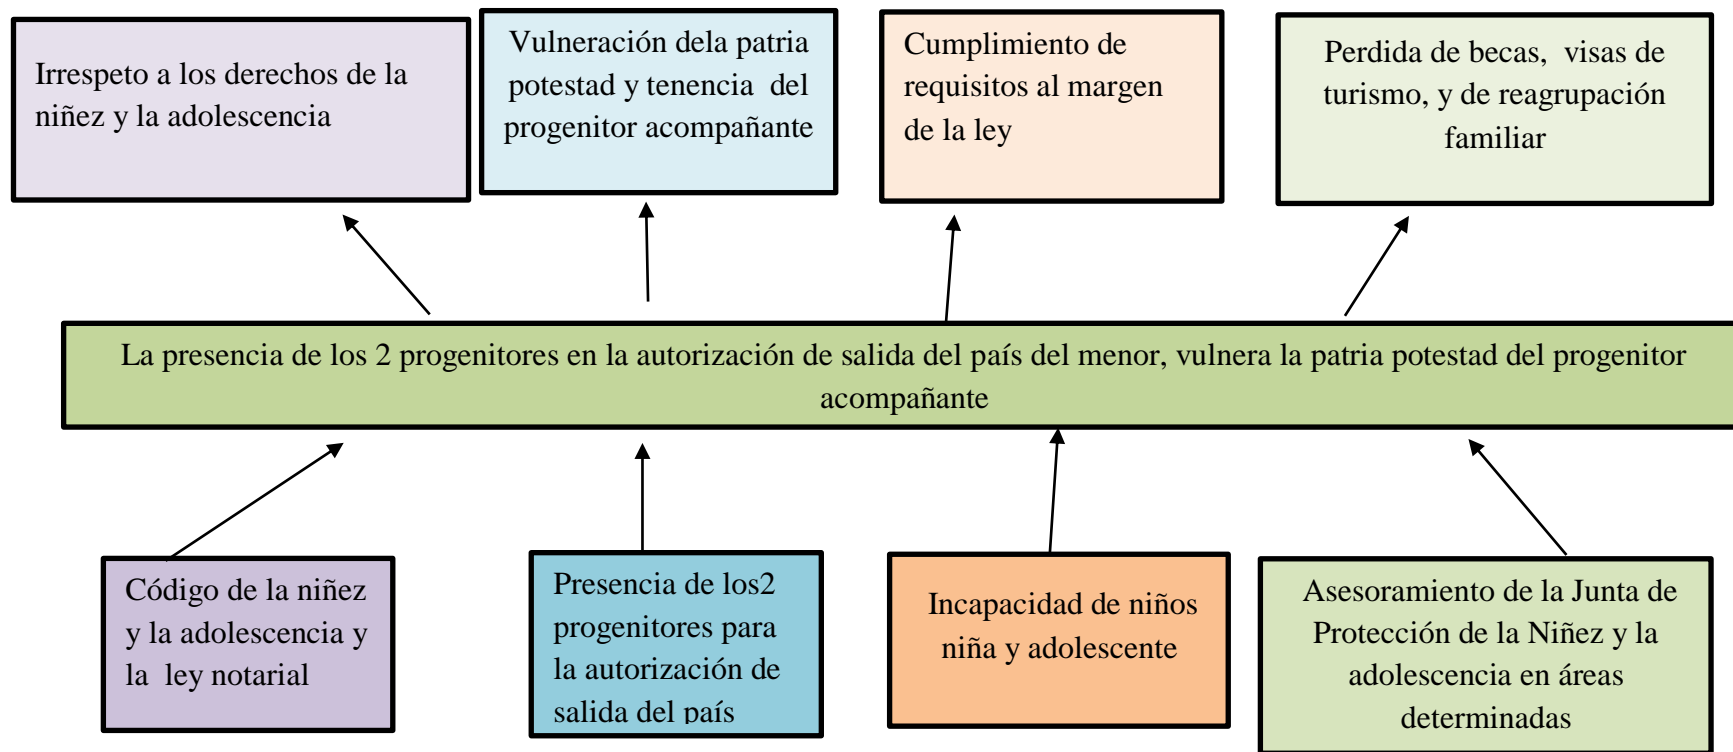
Irrespeto a los derechos de la niñez y la adolescencia

Vulneración dela patria potestad y tenencia del progenitor acompañante

Cumplimiento de requisitos al margen de la ley

Perdida de becas, visas de turismo, y de reagrupación familiar

La presencia de los 2 progenitores en la autorización de salida del país del menor, vulnera la patria potestad del progenitor acompañante

Código de la niñez y la adolescencia y la ley notarial

Presencia de los2 progenitores para la autorización de salida del país

Incapacidad de niños niña y adolescente

Asesoramiento de la Junta de Protección de la Niñez y la adolescencia en áreas determinadas